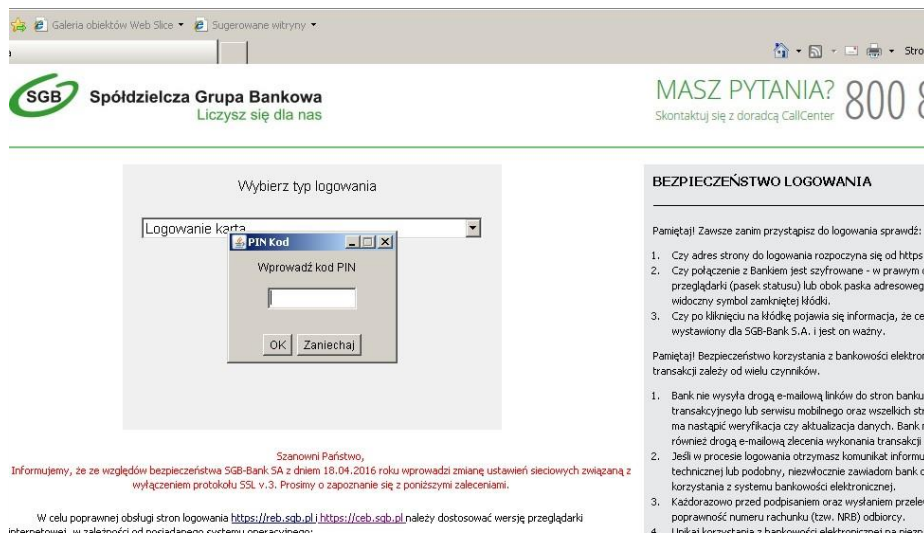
Galeria obiektów Web Slice ▾ Sugerowane witryny ▾

Stro

SGB Spółdzielcza Grupa Bankowa
Liczysz się dla nas

MASZ PYTANIA? 800 8
Skontaktuj się z doradcą CallCenter

Wybierz typ logowania

Logowanie karta

PIN Kod

Wprowadź kod PIN

OK Zaniechaj

BEZPIECZEŃSTWO LOGOWANIA

Pamiętaj! Zawsze zanim przystąpisz do logowania sprawdź:

1. Czy adres strony do logowania rozpoczyna się od https
2. Czy połączenie z Bankiem jest szyfrowane - w prawym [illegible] przeglądarki (pasek statusu) lub obok paska adresoweg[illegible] widoczny symbol zamkniętej kłódki.
3. Czy po kliknięciu na kłódkę pojawia się informacja, że ce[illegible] wystawiony dla SGB-Bank S.A. i jest on ważny.

Pamiętaj! Bezpieczeństwo korzystania z bankowości elektron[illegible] transakcji zależy od wielu czynników.

1. Bank nie wysyła drogą e-mailową linków do stron banku transakcyjnego lub serwisu mobilnego oraz wszelkich st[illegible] ma nastąpić weryfikacja czy aktualizacja danych. Bank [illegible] również drogą e-mailową zlecenia wykonania transakcji
2. Jeśli w procesie logowania otrzymasz komunikat informu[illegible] technicznej lub podobny, niezwłocznie zawiadom bank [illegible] korzystania z systemu bankowości elektronicznej.
3. Każdorazowo przed podpisaniem oraz wysłaniem przele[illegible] poprawność numeru rachunku (tzw. NRB) odbiorcy.
4. Unikaj korzystania z bankowości elektronicznej na niezn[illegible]

Szanowni Państwo,
Informujemy, że ze względów bezpieczeństwa SGB-Bank SA z dniem 18.04.2016 roku wprowadzi zmianę ustawień sieciowych związaną z wyłączeniem protokołu SSL v.3. Prosimy o zapoznanie się z poniższymi zaleceniami.

W celu poprawnej obsługi stron logowania https://reb.sgb.pl i https://ceb.sgb.pl należy dostosować wersję przeglądarki internetowej, w zależności od posiadanego systemu operacyjnego: